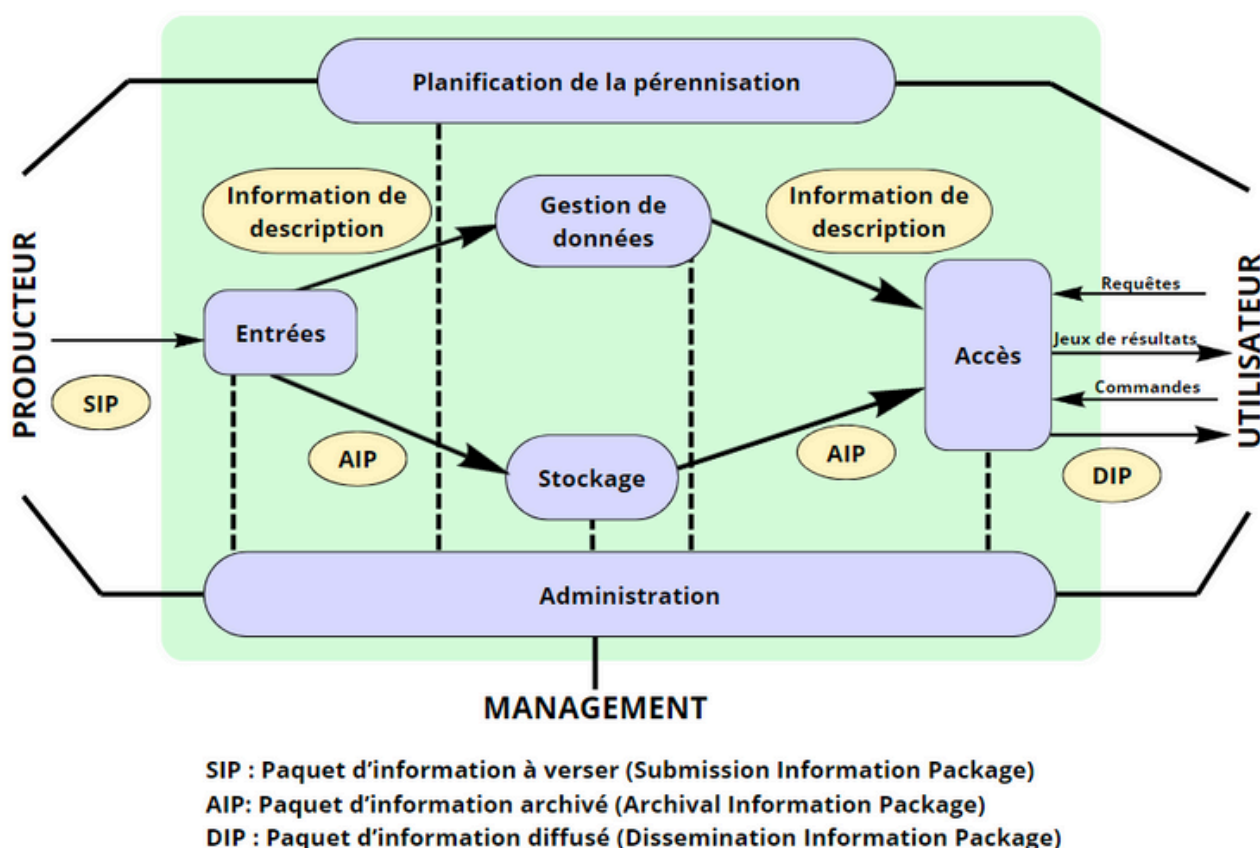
Planification de la pérennisation

Information de description

Gestion de données

Information de description

PRODUCTEUR

Entrées

SIP

AIP

Stockage

AIP

Accès

Requêtes

Jeux de résultats

Commandes

DIP

UTILISATEUR

Administration

MANAGEMENT

SIP : Paquet d’information à verser (Submission Information Package)
AIP: Paquet d’information archivé (Archival Information Package)
DIP : Paquet d’information diffusé (Dissemination Information Package)